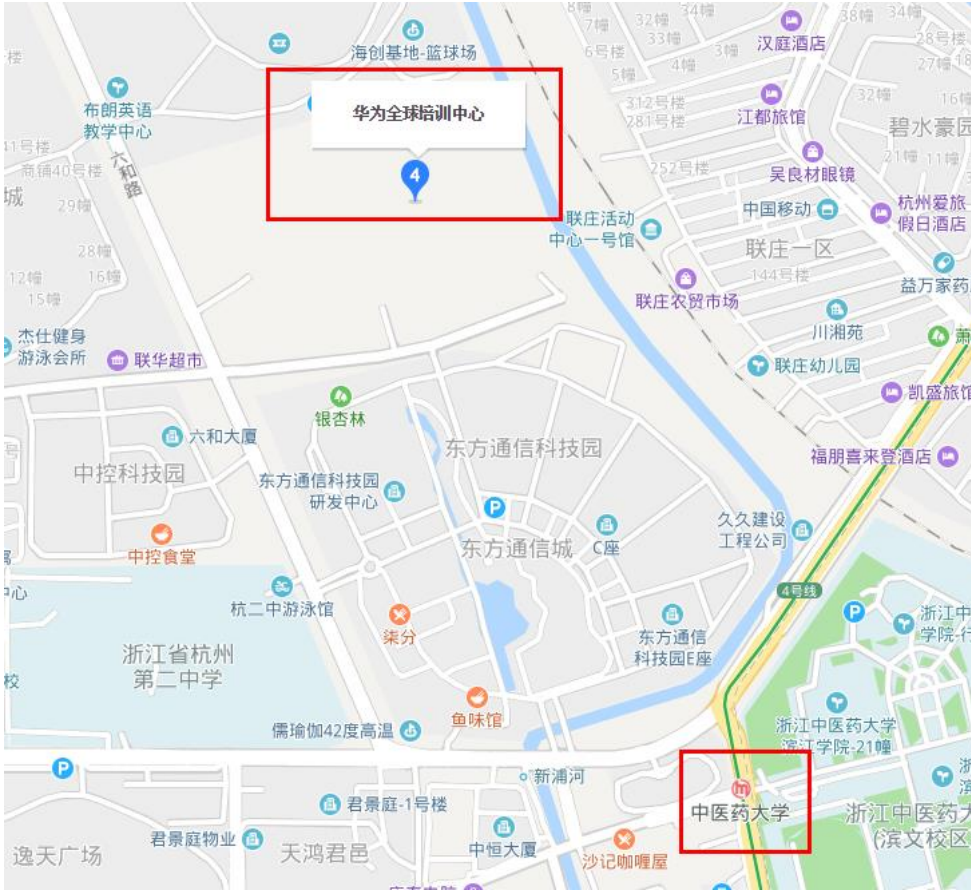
华为全球培训中心
4
海创基地-篮球场
布朗英语教学中心
六和路
11号楼
商铺40号楼
29幢
28幢
12幢
16幢
15幢
杰仕健身游泳会所
联华超市
银杏林
六和大厦
中控科技园
东方通信科技园
东方通信科技园研发中心
东方通信城
C座
中控食堂
杭二中游泳馆
浙江省杭州第二中学
柒分
东方通信科技园E座
鱼味馆
儒瑜伽42度高温
新浦河
君景庭-1号楼
君景庭物业
天鸿君邑
逸天广场
中恒大厦
沙记咖喱屋
中医药大学
浙江中医药大学滨江学院-21幢
浙江中医药大(滨文校区
浙江中学院-行
4号线
久久建设工程公司
福朋喜来登酒店
凯盛旅馆
联庄幼儿园
川湘苑
益万家药
联庄一区
144号楼
联庄农贸市场
联庄活动中心一号馆
中国移动
吴良材眼镜
杭州爱旅假日酒店
碧水豪园
江都旅馆
汉庭酒店
312号楼
281号楼
252号楼
7幢
6号楼
5幢
32幢
33幢
34幢
3幢
4幢
38幢
28号楼
27幢
32幢
16幢
21幢
11幢
城